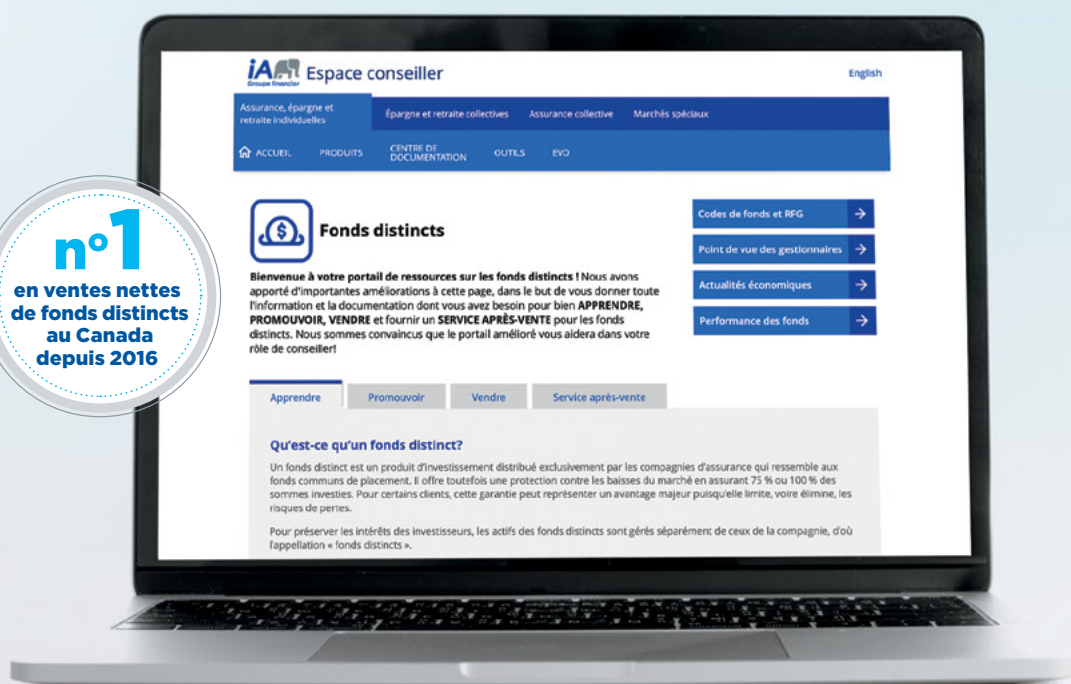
n°1
en ventes nettes de fonds distincts au Canada depuis 2016

iA Groupe financier Espace conseiller

English

Assurance, épargne et retraite individuelles
Épargne et retraite collectives
Assurance collective
Marchés spéciaux

ACCUEIL
PRODUITS
CENTRE DE DOCUMENTATION
OUTILS
EVO

Fonds distincts

Bienvenue à votre portail de ressources sur les fonds distincts ! Nous avons apporté d'importantes améliorations à cette page, dans le but de vous donner toute l'information et la documentation dont vous avez besoin pour bien APPRENDRE, PROMOUVOIR, VENDRE et fournir un SERVICE APRÈS-VENTE pour les fonds distincts. Nous sommes convaincus que le portail amélioré vous aidera dans votre rôle de conseiller!

Codes de fonds et RFG
Point de vue des gestionnaires
Actualités économiques
Performance des fonds

Apprendre
Promouvoir
Vendre
Service après-vente

Qu'est-ce qu'un fonds distinct?

Un fonds distinct est un produit d'investissement distribué exclusivement par les compagnies d'assurance qui ressemble aux fonds communs de placement. Il offre toutefois une protection contre les baisses du marché en assurant 75 % ou 100 % des sommes investies. Pour certains clients, cette garantie peut représenter un avantage majeur puisqu'elle limite, voire élimine, les risques de pertes.

Pour préserver les intérêts des investisseurs, les actifs des fonds distincts sont gérés séparément de ceux de la compagnie, d'où l'appellation « fonds distincts ».